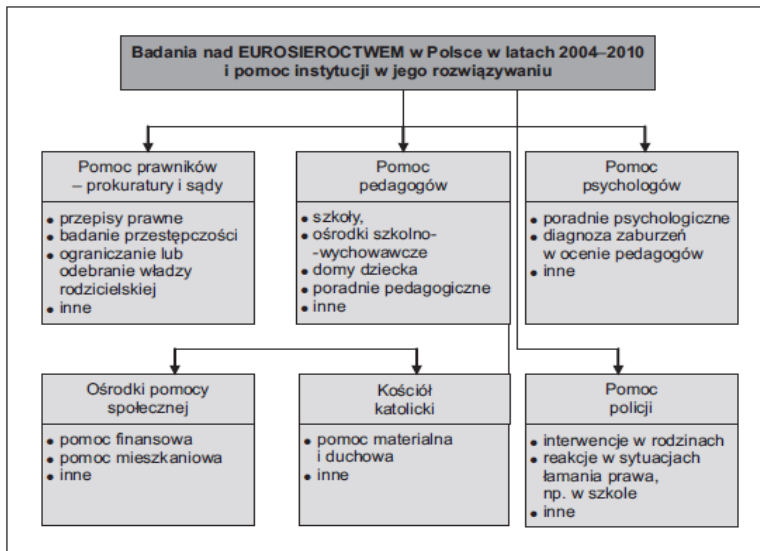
Badania nad EUROSIEROCTWEM w Polsce w latach 2004–2010 i pomoc instytucji w jego rozwiązywaniu

Pomoc prawników – prokuratury i sądy

- przepisy prawne
- badanie przestępczości
- ograniczanie lub odebranie władzy rodzicielskiej
- inne

Pomoc pedagogów

- szkoły,
- ośrodki szkolno--wychowawcze
- domy dziecka
- poradnie pedagogiczne
- inne

Pomoc psychologów

- poradnie psychologiczne
- diagnoza zaburzeń w ocenie pedagogów
- inne

Ośrodki pomocy społecznej

- pomoc finansowa
- pomoc mieszkaniowa
- inne

Kościół katolicki

- pomoc materialna i duchowa
- inne

Pomoc policji

- interwencje w rodzinach
- reakcje w sytuacjach łamania prawa, np. w szkole
- inne